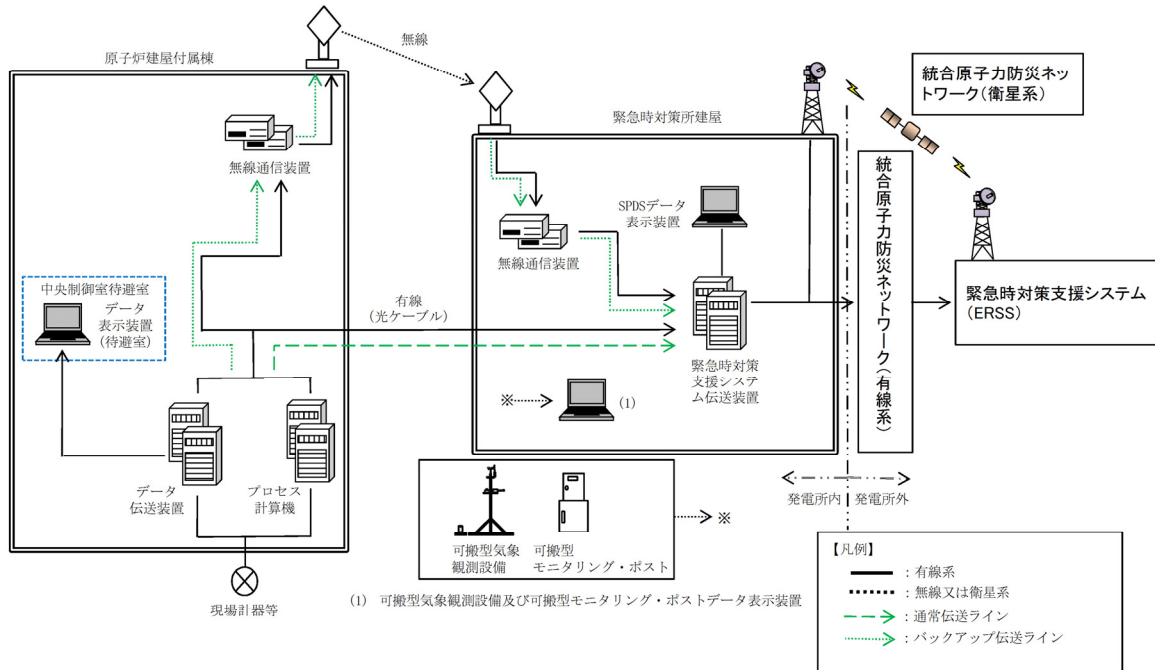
無線

原子炉建屋付属棟

無線通信装置

中央制御室待避室
データ表示装置（待避室）

有線（光ケーブル）

データ伝送装置

プロセス計算機

現場計器等

緊急時対策所建屋

SPDSデータ表示装置

無線通信装置

緊急時対策支援システム伝送装置

※

(1)

可搬型気象観測設備

可搬型モニタリング・ポスト

※

(1) 可搬型気象観測設備及び可搬型モニタリング・ポストデータ表示装置

統合原子力防災ネットワーク（衛星系）

統合原子力防災ネットワーク（有線系）

緊急時対策支援システム（ERSS）

発電所内

発電所外

【凡例】
：有線系
：無線又は衛星系
：通常伝送ライン
：バックアップ伝送ライン